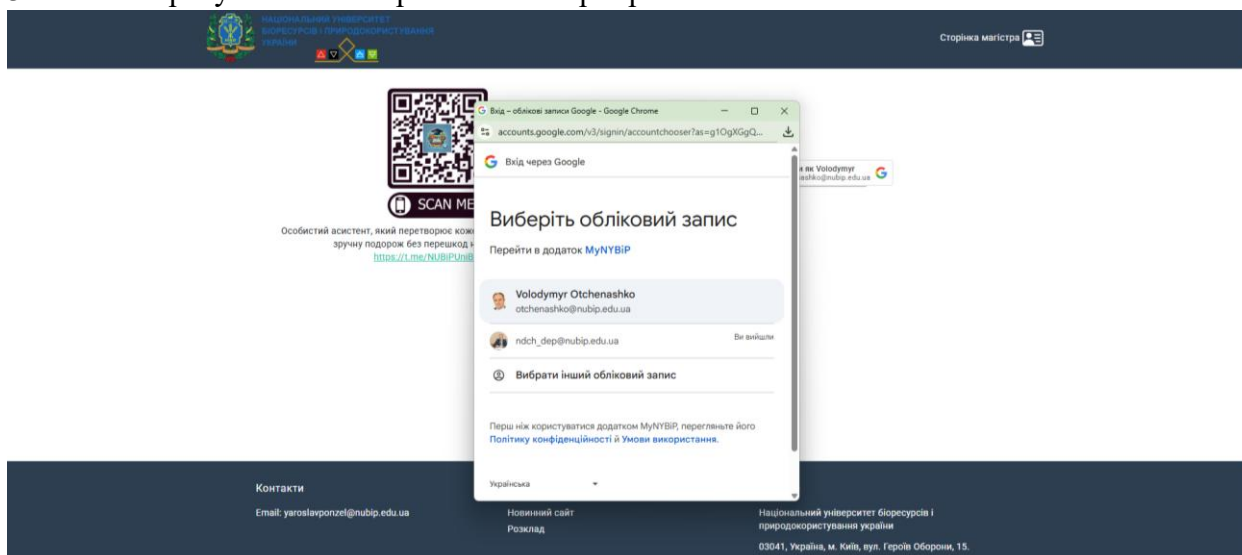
НАЦІОНАЛЬНИЙ УНІВЕРСИТЕТ БІОРЕСУРСІВ І ПРИРОДОКОРИСТУВАННЯ УКРАЇНИ

Сторінка магістра

SCAN ME

Особистий асистент, який перетворює кож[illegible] зручну подорож без перешкод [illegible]
https://t.me/NUBiPUniB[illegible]

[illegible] як Volodymyr
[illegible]ashko@nubip.edu.ua

Вхід – облікові записи Google - Google Chrome

accounts.google.com/v3/signin/accountchooser?as=g1OgXGgQ...

Вхід через Google

Виберіть обліковий запис

Перейти в додаток MyNYBiP

Volodymyr Otchenashko
otchenashko@nubip.edu.ua

ndch_dep@nubip.edu.ua
Ви вийшли

Вибрати інший обліковий запис

Перш ніж користуватися додатком MyNYBiP, перегляньте його Політику конфіденційності й Умови використання.

Українська

Контакти

Email: yaroslavponzel@nubip.edu.ua

Новинний сайт
Розклад

Національний університет біоресурсів і природокористування україни

03041, Україна, м. Київ, вул. Героїв Оборони, 15.